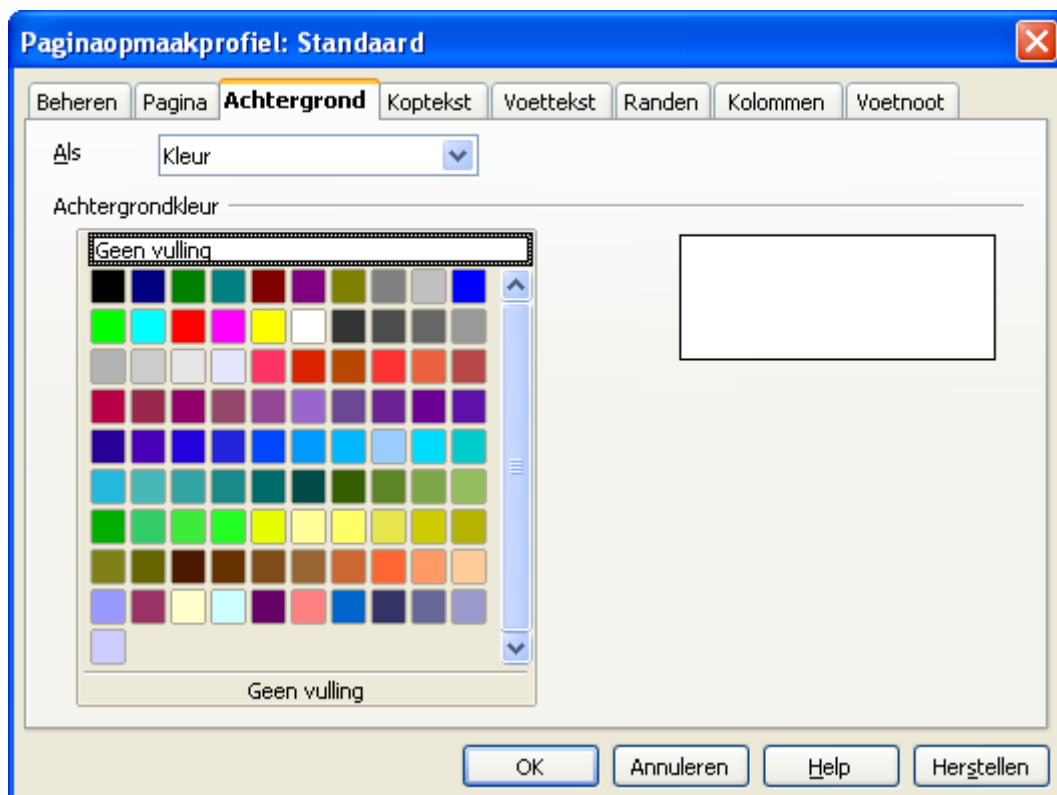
Paginaopmaakprofiel: Standaard

Beheren | Pagina | Achtergrond | Koptekst | Voettekst | Randen | Kolommen | Voetnoot

Als Kleur

Achtergrondkleur

Geen vulling

Geen vulling

OK Annuleren Help Herstellen